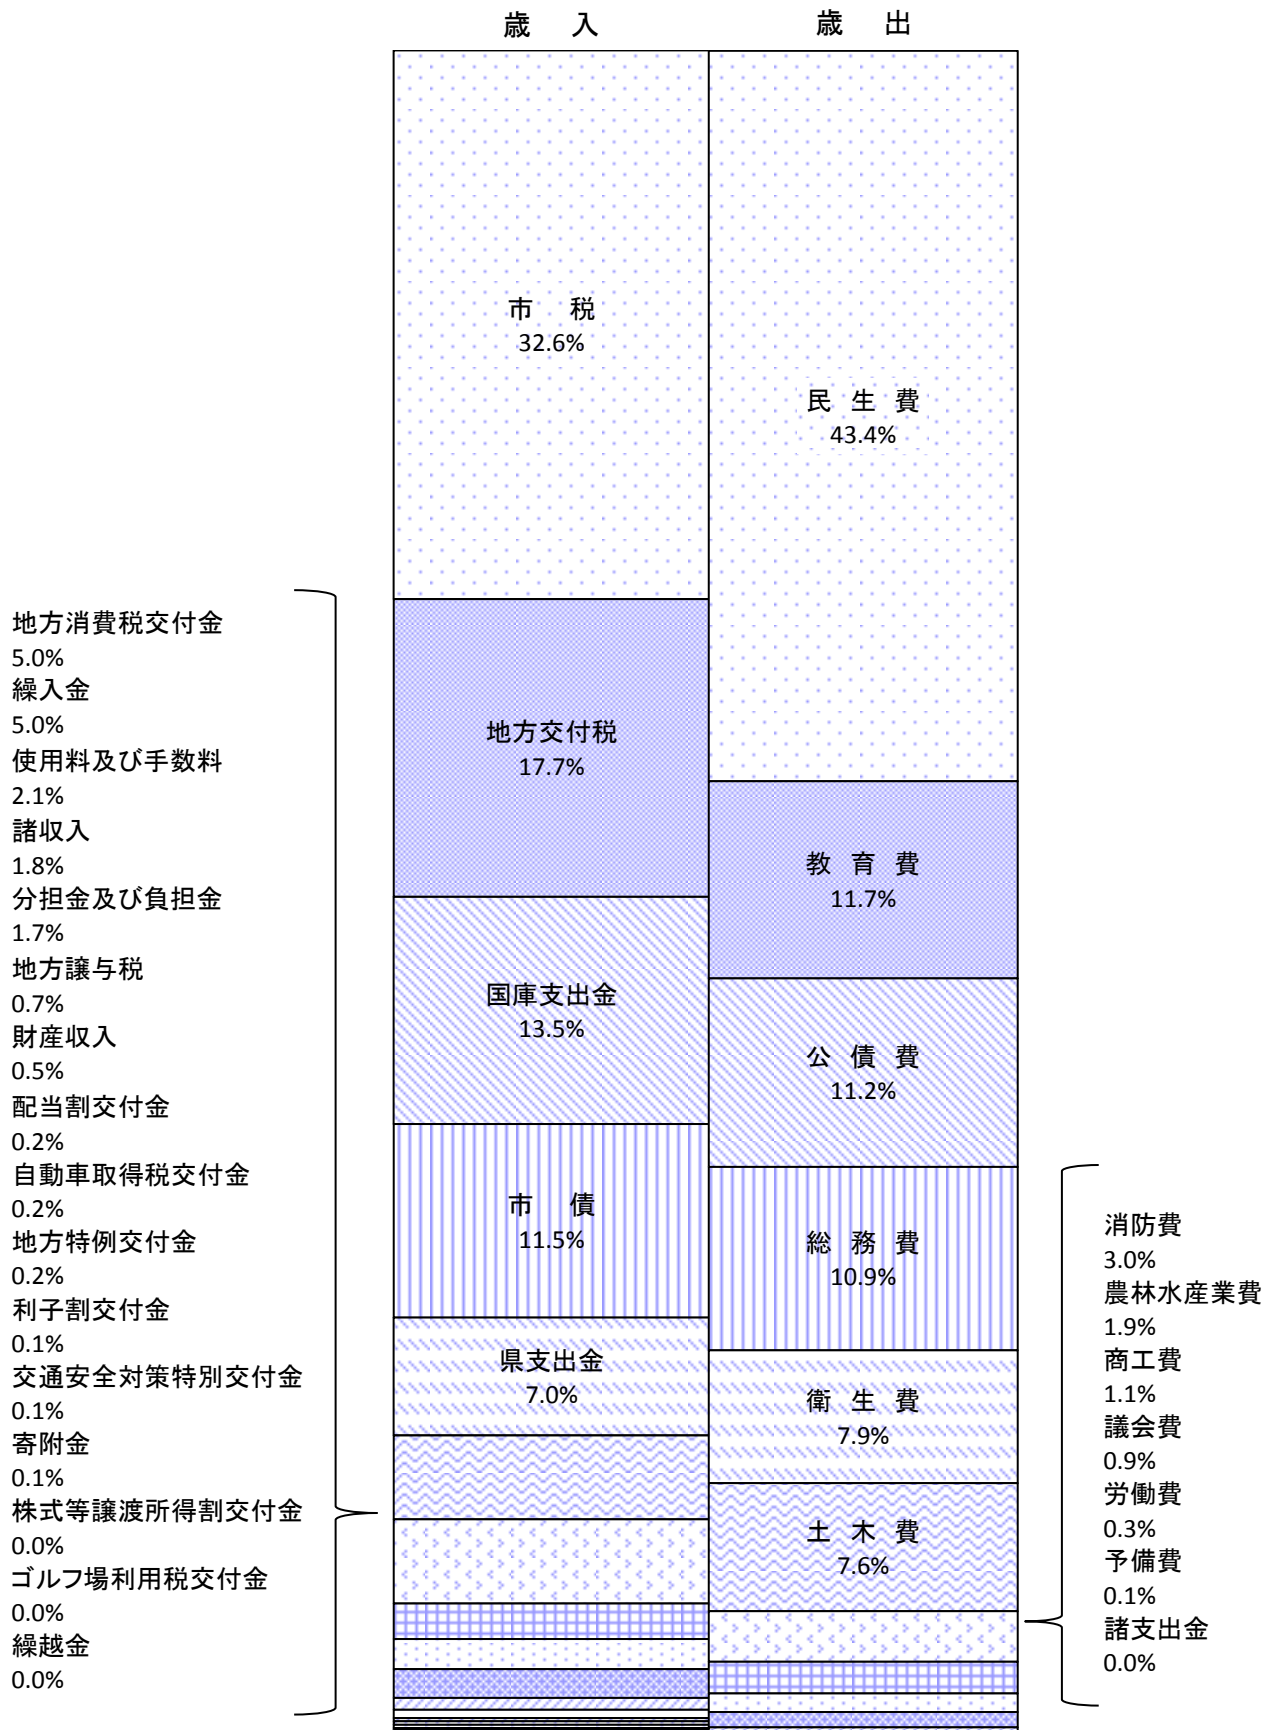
歳　入

歳　出

市　税
32.6%

民 生 費
43.4%

地方消費税交付金
5.0%
繰入金
5.0%
使用料及び手数料
2.1%
諸収入
1.8%
分担金及び負担金
1.7%
地方譲与税
0.7%
財産収入
0.5%
配当割交付金
0.2%
自動車取得税交付金
0.2%
地方特例交付金
0.2%
利子割交付金
0.1%
交通安全対策特別交付金
0.1%
寄附金
0.1%
株式等譲渡所得割交付金
0.0%
ゴルフ場利用税交付金
0.0%
繰越金
0.0%

地方交付税
17.7%

教 育 費
11.7%

国庫支出金
13.5%

公 債 費
11.2%

市　債
11.5%

総 務 費
10.9%

県支出金
7.0%

衛 生 費
7.9%

土 木 費
7.6%

消防費
3.0%
農林水産業費
1.9%
商工費
1.1%
議会費
0.9%
労働費
0.3%
予備費
0.1%
諸支出金
0.0%